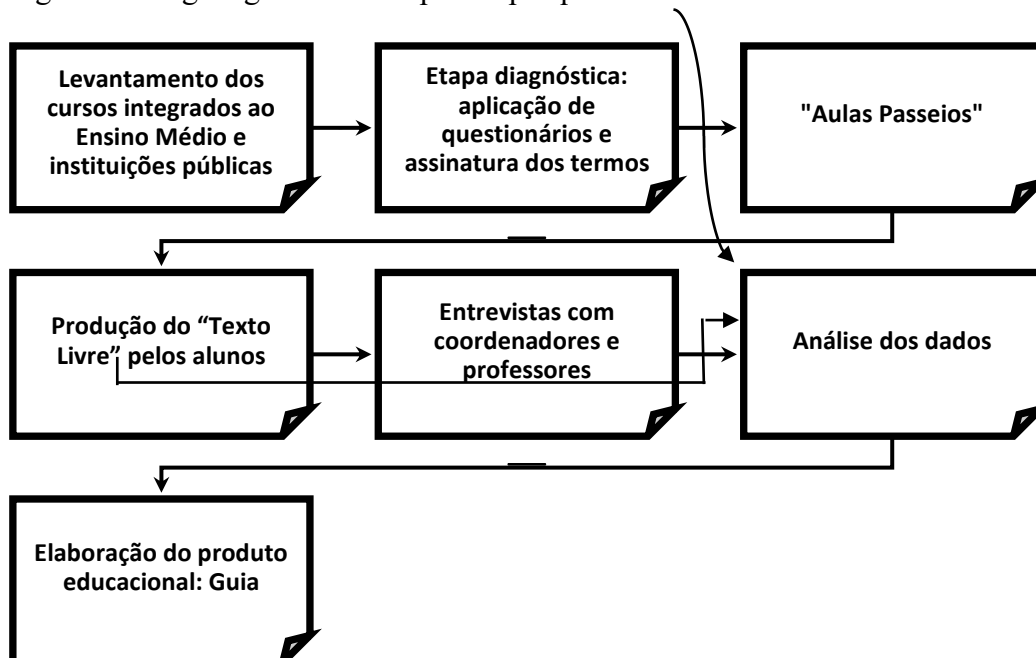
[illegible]

Levantamento dos cursos integrados ao Ensino Médio e instituições públicas

Etapa diagnóstica: aplicação de questionários e assinatura dos termos

"Aulas Passeios"

Produção do "Texto Livre" pelos alunos

Entrevistas com coordenadores e professores

Análise dos dados

Elaboração do produto educacional: Guia